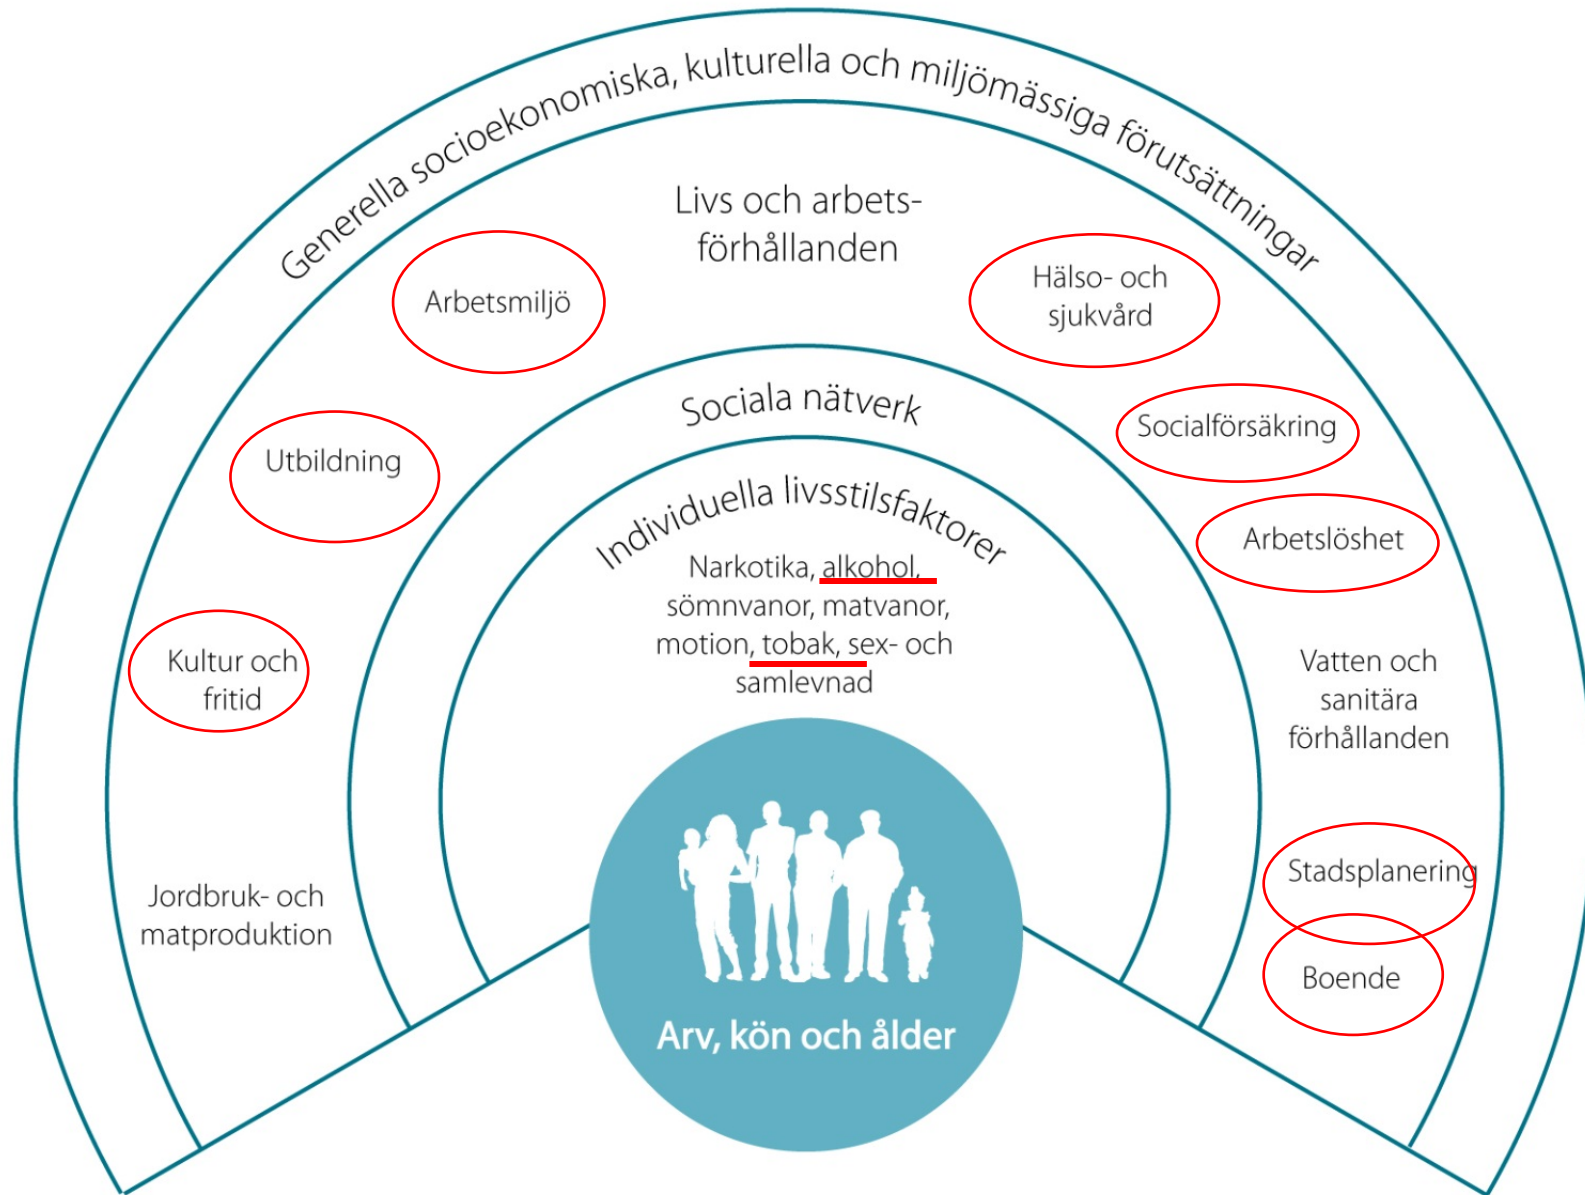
Generella socioekonomiska, kulturella och miljömässiga förutsättningar

Livs och arbets-förhållanden

Arbetsmiljö

Hälso- och sjukvård

Sociala nätverk

Socialförsäkring

Utbildning

Individuella livsstilsfaktorer

Arbetslöshet

Narkotika, alkohol, sömnvanor, matvanor, motion, tobak, sex- och samlevnad

Kultur och fritid

Vatten och sanitära förhållanden

Jordbruk- och matproduktion

Stadsplanering

Boende

Arv, kön och ålder